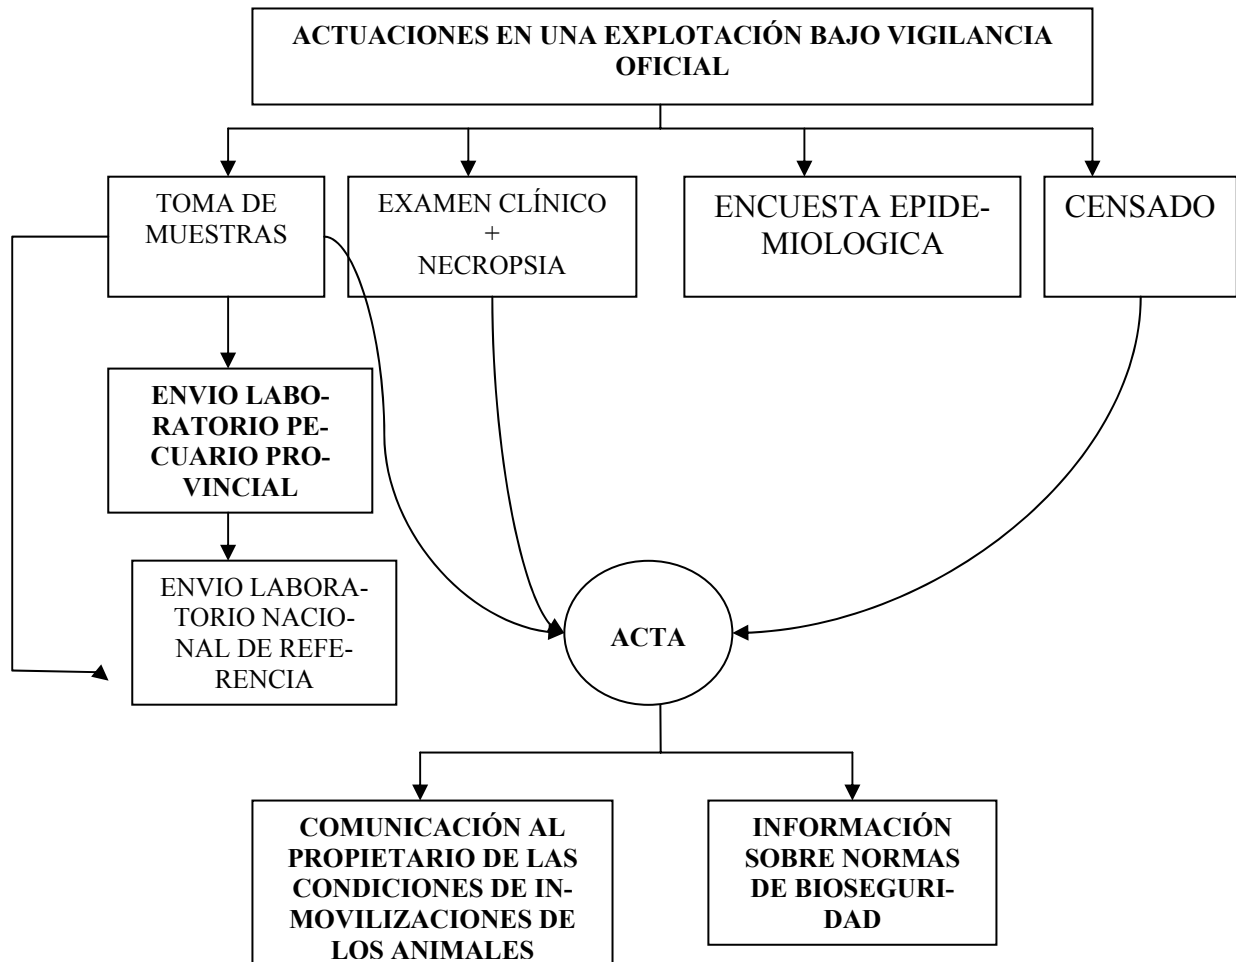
ACTUACIONES EN UNA EXPLOTACIÓN BAJO VIGILANCIA OFICIAL

TOMA DE MUESTRAS

EXAMEN CLÍNICO + NECROPSIA

ENCUESTA EPIDEMIOLOGICA

CENSADO

ENVIO LABORATORIO PECUARIO PROVINCIAL

ENVIO LABORATORIO NACIONAL DE REFERENCIA

ACTA

COMUNICACIÓN AL PROPIETARIO DE LAS CONDICIONES DE INMOVILIZACIONES DE LOS ANIMALES

INFORMACIÓN SOBRE NORMAS DE BIOSEGURIDAD